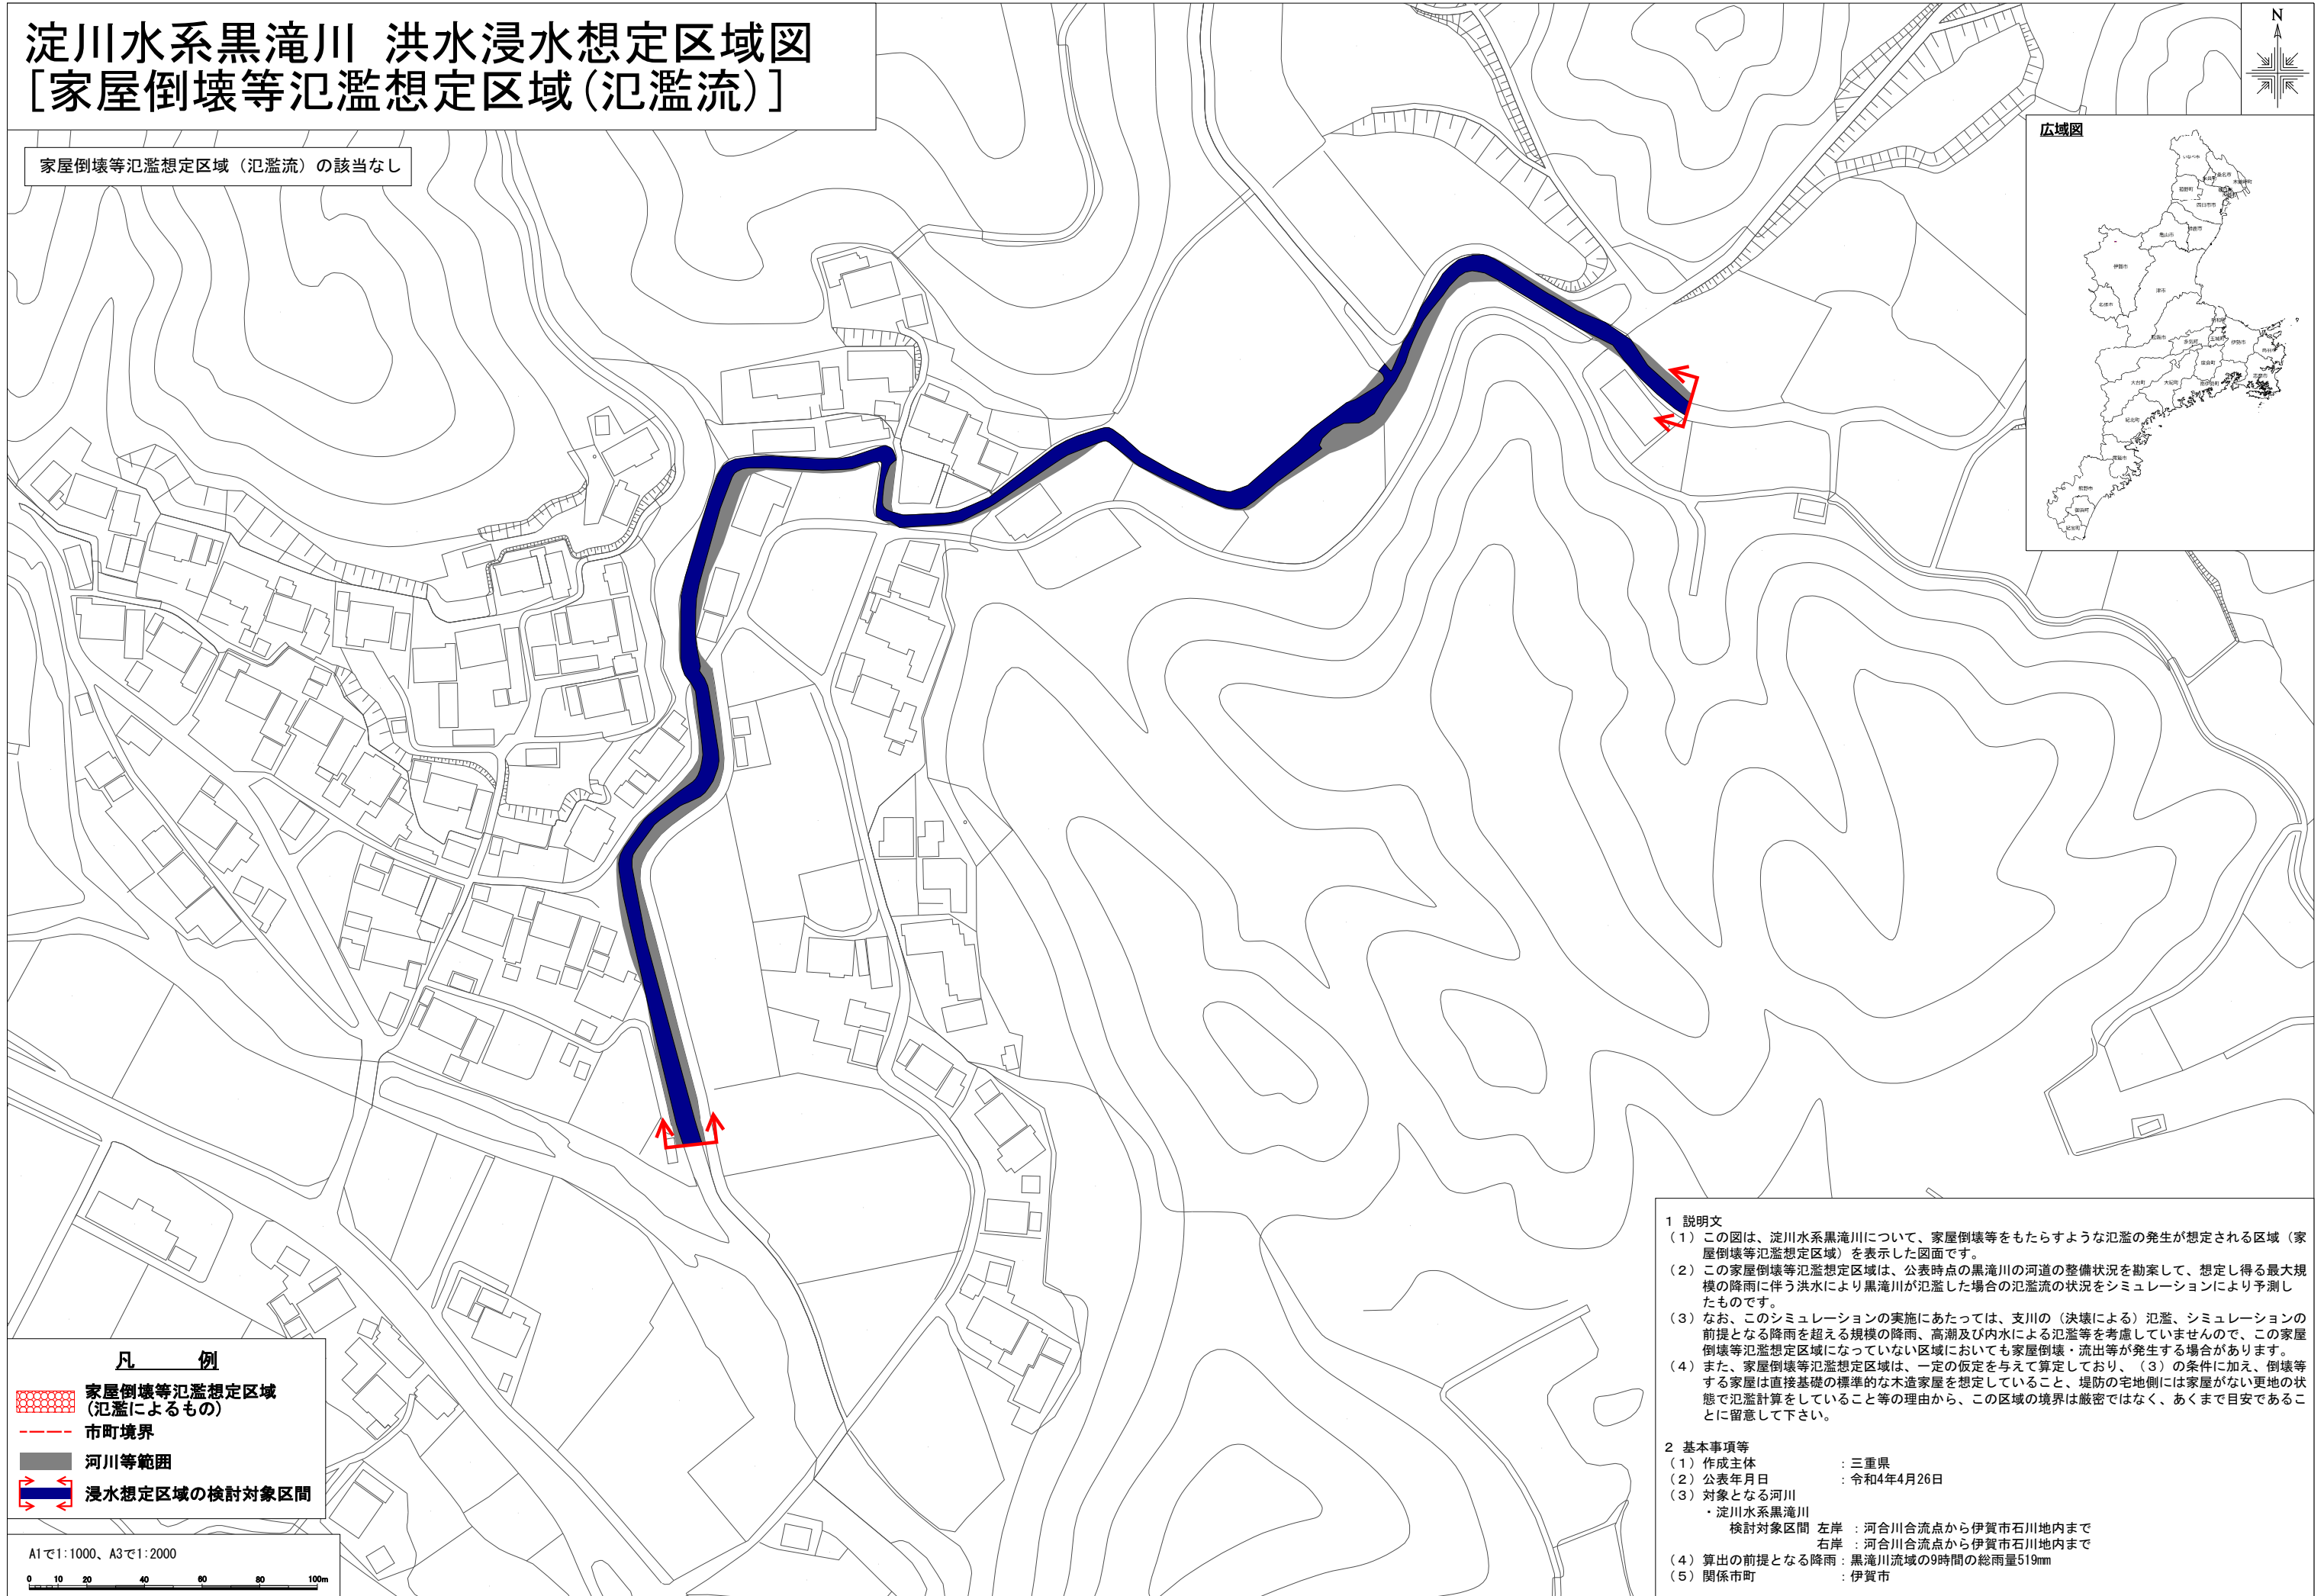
淀川水系黒滝川　洪水浸水想定区域図
［家屋倒壊等氾濫想定区域（氾濫流）］

家屋倒壊等氾濫想定区域（氾濫流）の該当なし

N

広域図

凡　例
家屋倒壊等氾濫想定区域（氾濫によるもの）
市町境界
河川等範囲
浸水想定区域の検討対象区間

A1で1:1000、A3で1:2000
0 10 20 40 60 80 100m

1　説明文
（1）この図は、淀川水系黒滝川について、家屋倒壊等をもたらすような氾濫の発生が想定される区域（家屋倒壊等氾濫想定区域）を表示した図面です。
（2）この家屋倒壊等氾濫想定区域は、公表時点の黒滝川の河道の整備状況を勘案して、想定し得る最大規模の降雨に伴う洪水により黒滝川が氾濫した場合の氾濫流の状況をシミュレーションにより予測したものです。
（3）なお、このシミュレーションの実施にあたっては、支川の（決壊による）氾濫、シミュレーションの前提となる降雨を超える規模の降雨、高潮及び内水による氾濫等を考慮していませんので、この家屋倒壊等氾濫想定区域になっていない区域においても家屋倒壊・流出等が発生する場合があります。
（4）また、家屋倒壊等氾濫想定区域は、一定の仮定を与えて算定しており、（3）の条件に加え、倒壊等する家屋は直接基礎の標準的な木造家屋を想定していること、堤防の宅地側には家屋がない更地の状態で氾濫計算をしていること等の理由から、この区域の境界は厳密ではなく、あくまで目安であることに留意して下さい。

2　基本事項等
（1）作成主体　：三重県
（2）公表年月日　：令和4年4月26日
（3）対象となる河川
・淀川水系黒滝川
検討対象区間　左岸　：河合川合流点から伊賀市石川地内まで
右岸　：河合川合流点から伊賀市石川地内まで
（4）算出の前提となる降雨：黒滝川流域の9時間の総雨量519mm
（5）関係市町　：伊賀市